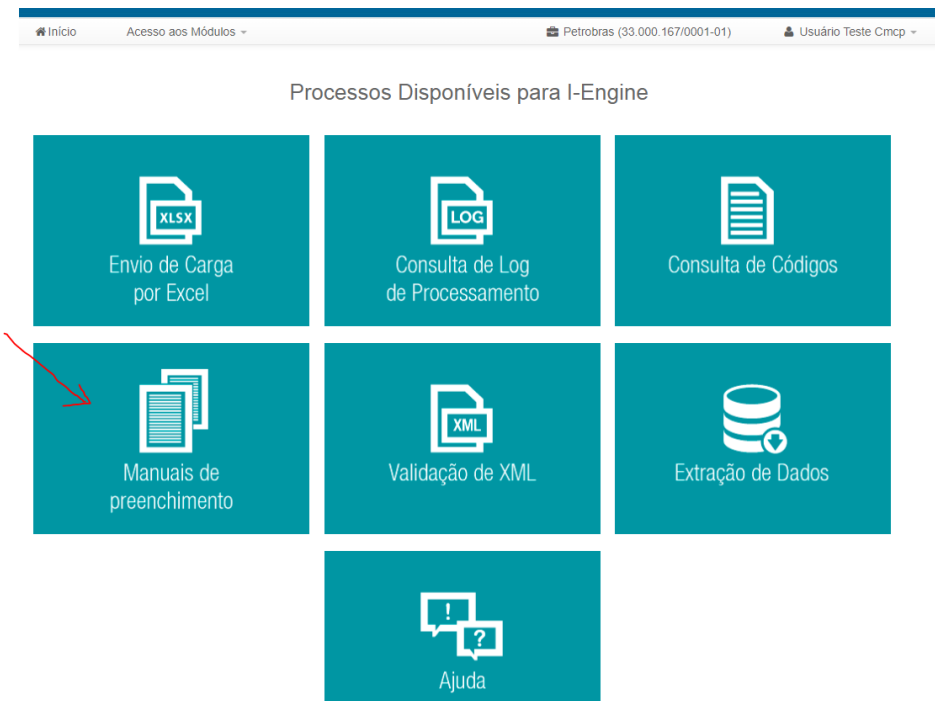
Início   Acesso aos Módulos   Petrobras (33.000.167/0001-01)   Usuário Teste Cmcp

Processos Disponíveis para I-Engine

XLSX
Envio de Carga por Excel

LOG
Consulta de Log de Processamento

Consulta de Códigos

Manuais de preenchimento

XML
Validação de XML

Extração de Dados

!
?
Ajuda